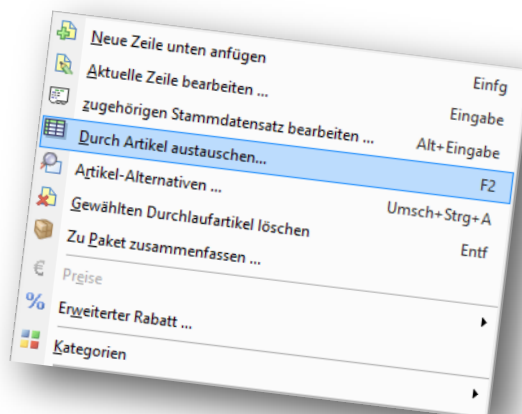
Neue Zeile unten anfügen
Aktuelle Zeile bearbeiten ... Einfg
zugehörigen Stammdatensatz bearbeiten ... Eingabe
Durch Artikel austauschen... Alt+Eingabe
Artikel-Alternativen ... F2
Gewählten Durchlaufartikel löschen Umsch+Strg+A
Zu Paket zusammenfassen ... Entf
Preise
Erweiterter Rabatt ...
Kategorien